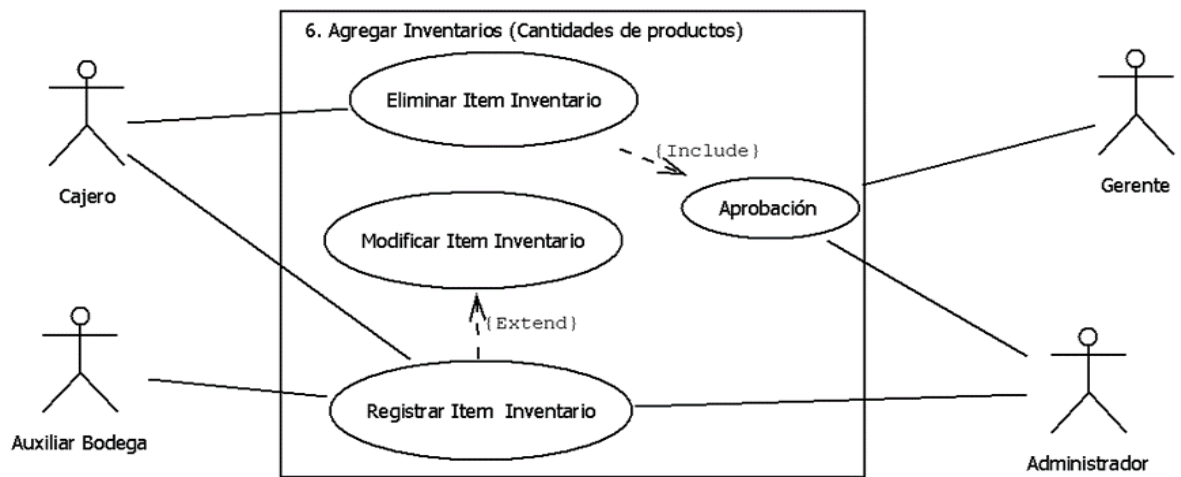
6. Agregar Inventarios (Cantidades de productos)

Cajero

Eliminar Item Inventario

{Include}

Aprobación

Gerente

Modificar Item Inventario

{Extend}

Auxiliar Bodega

Registrar Item Inventario

Administrador